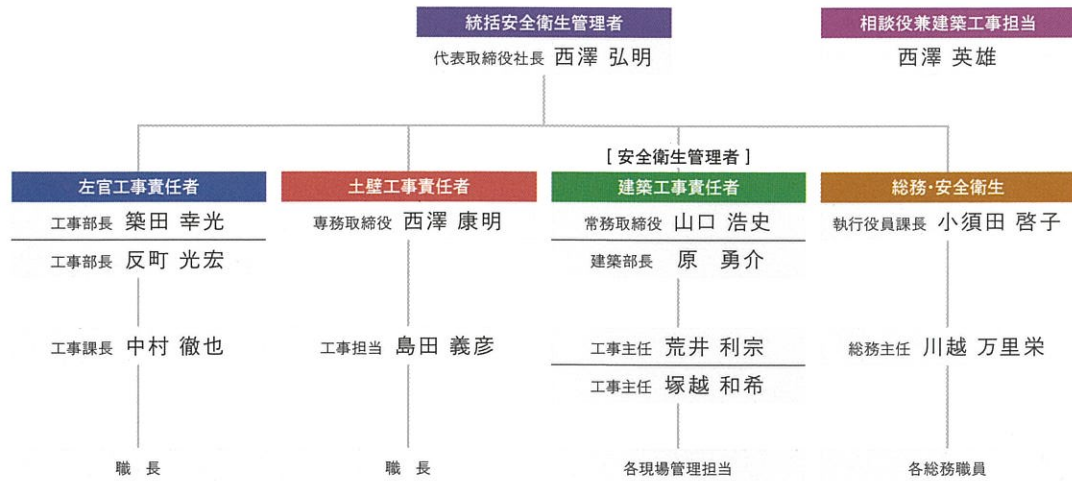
統括安全衛生管理者
代表取締役社長 西澤 弘明

相談役兼建築工事担当
西澤 英雄

左官工事責任者
工事部長 築田 幸光
工事部長 反町 光宏
工事課長 中村 徹也
職 長

土壁工事責任者
専務取締役 西澤 康明
工事担当 島田 義彦
職 長

[ 安全衛生管理者 ]
建築工事責任者
常務取締役 山口 浩史
建築部長 原 勇介
工事主任 荒井 利宗
工事主任 塚越 和希
各現場管理担当

総務・安全衛生
執行役員課長 小須田 啓子
総務主任 川越 万里栄
各総務職員